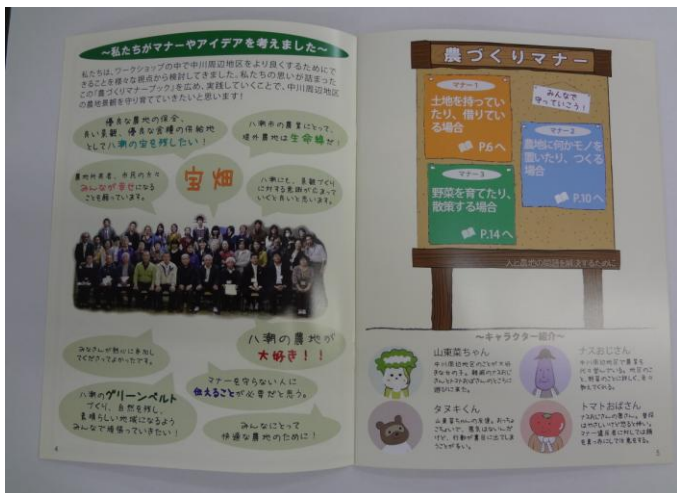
～私たちがマナーやアイデアを考えました～

私たちは、ワークショップの中で中川周辺地区をより良くするためにできることを様々な視点から検討してきました。私たちの思いが詰まったこの「農づくりマナーブック」を広め、実践していくことで、中川周辺地区の農地を皆で守り育てていきたいと思います！

優良な農地の保全、美しい景観、優良な営農の維持地として八潮の宝を残したい！

八潮市の農業にとって、緑の農地は宝物です。

宝畑

農地所有者、市民の皆さんみんなが幸せになることを願っています。

八潮にも、農地があって自然がいっぱいなことを知ってもらいたいと思います。

みなさんが気軽に参加してくださるとうれしいです。

八潮の農地が大好き！！

八潮のグリーンベルトづくり、自然を残し、見晴らしいい地域になるようみんなで頑張っていきたい！

マナーを守らない人に伝えることが必要だと思う。

みんなにとって快適な農地のために！

4

農づくりマナー

みんなで守っていこう！

マナー1
土地を持っていたり、借りている場合
P.6へ

マナー2
農地に何かモノを置いたり、つくる場合
P.10へ

マナー3
野菜を育てたり、散策する場合
P.14へ

人と農地の関係を考えるために

～キャラクター紹介～

山東菜ちゃん
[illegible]

ナスおじさん
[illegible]

タヌキくん
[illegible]

トマトおばさん
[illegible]

5